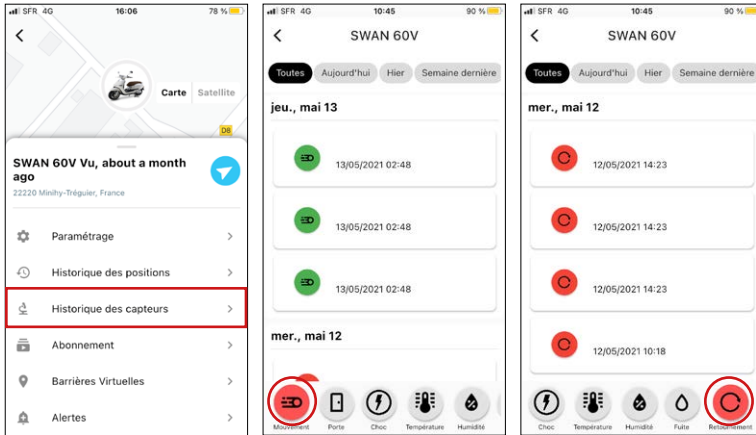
SFR 4G 16:06 78 %

Carte Satellite

D8

SWAN 60V Vu, about a month ago

22220 Minihy-Tréguier, France

Paramétrage

Historique des positions

Historique des capteurs

Abonnement

Barrières Virtuelles

Alertes

SFR 4G 10:45 90 %

SWAN 60V

Toutes Aujourd'hui Hier Semaine dernière

jeu., mai 13

13/05/2021 02:48

13/05/2021 02:48

13/05/2021 02:48

mer., mai 12

Mouvement Porte Choc Température Humidité

SFR 4G 10:45 90 %

SWAN 60V

Toutes Aujourd'hui Hier Semaine dernière

mer., mai 12

12/05/2021 14:23

12/05/2021 14:23

12/05/2021 14:23

12/05/2021 10:18

Choc Température Humidité Fuite Retournement